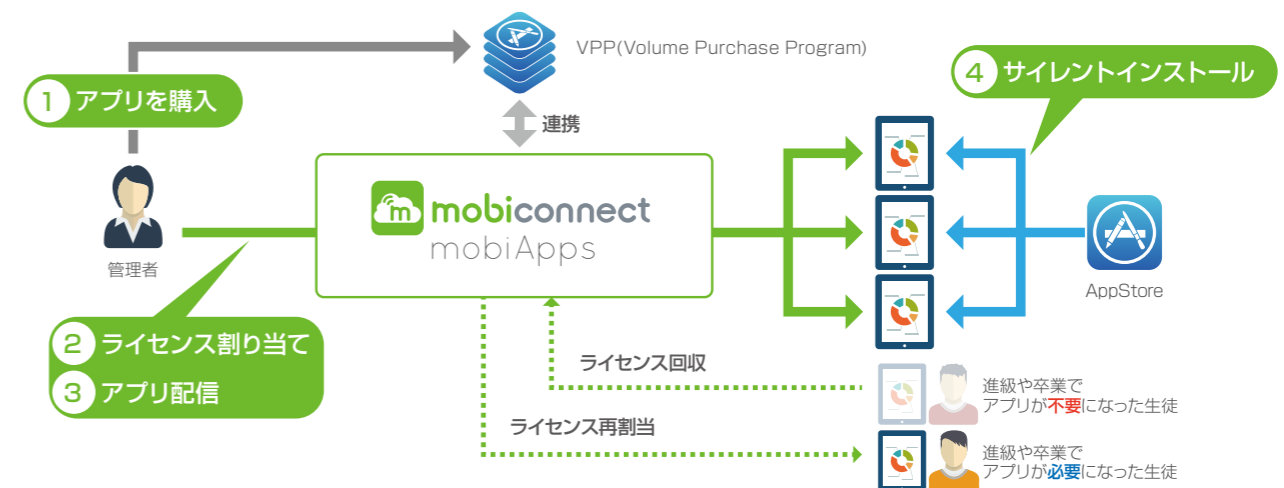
VPP(Volume Purchase Program)

1 アプリを購入

連携

4 サイレントインストール

管理者

mobiconnect
mobiApps

AppStore

2 ライセンス割り当て
3 アプリ配信

ライセンス回収

進級や卒業で
アプリが不要になった生徒

ライセンス再割当

進級や卒業で
アプリが必要になった生徒